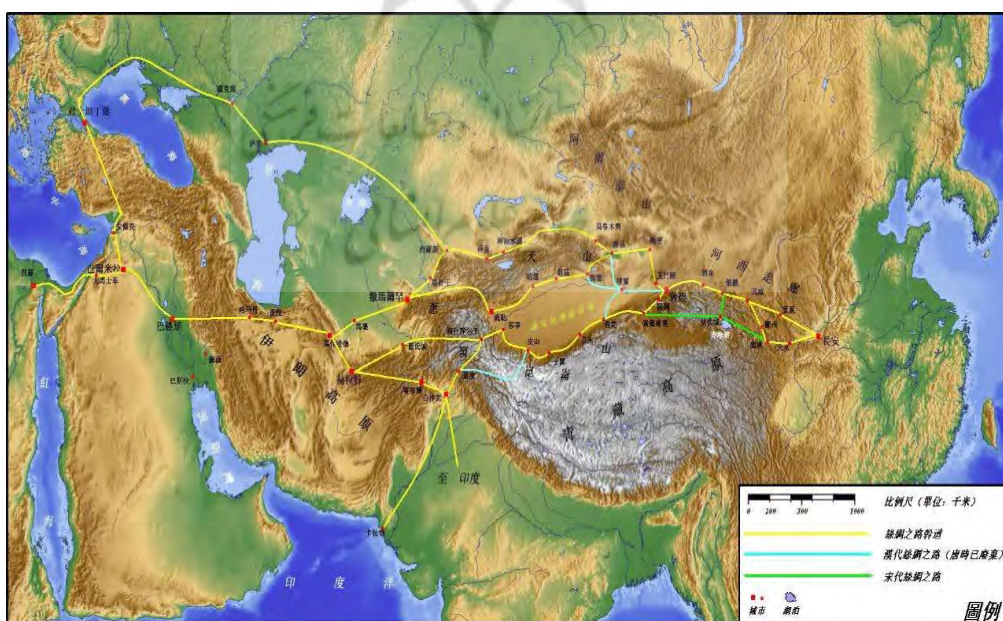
君士坦丁堡
黑海
撒馬爾罕
巴格達
伊朗高原
天山
昆侖山
青藏高原
河西走廊
長安
敦煌
至印度
印度洋
紅海
大馬士革
比例尺（單位：千米）
0 200 500 1000
絲綢之路幹道
漢代絲綢之路（唐時已廢棄）
宋代絲綢之路
城市
湖泊
圖例